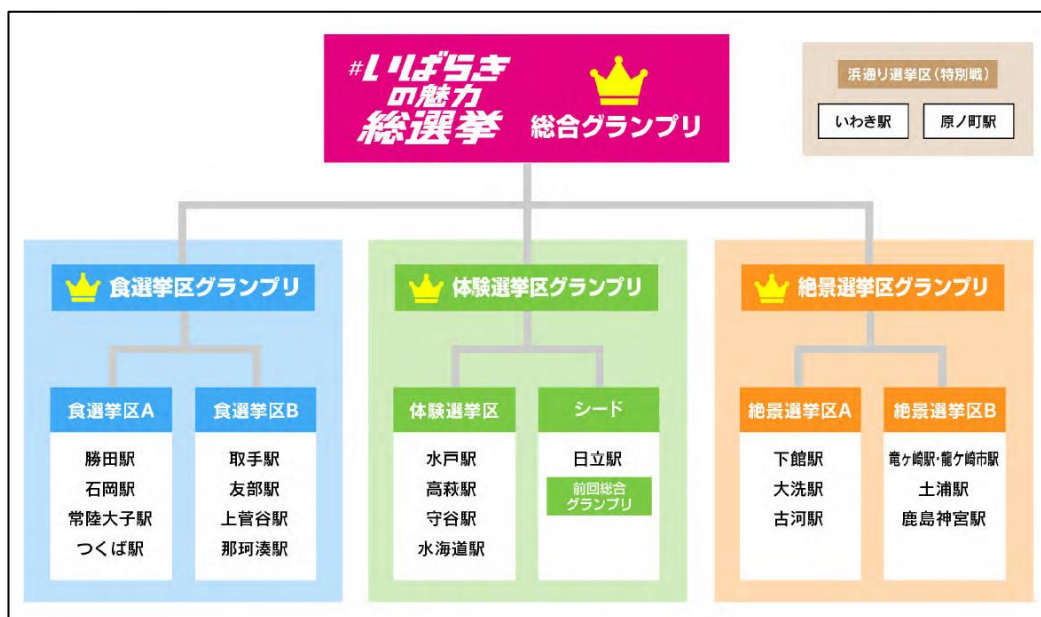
#いばらきの魅力総選挙 総合グランプリ

浜通り選挙区（特別戦）
いわき駅
原ノ町駅

食選挙区グランプリ

食選挙区A
勝田駅
石岡駅
常陸大子駅
つくば駅

食選挙区B
取手駅
友部駅
上菅谷駅
那珂湊駅

体験選挙区グランプリ

体験選挙区
水戸駅
高萩駅
守谷駅
水海道駅

シード
日立駅
前回総合グランプリ

絶景選挙区グランプリ

絶景選挙区A
下館駅
大洗駅
古河駅

絶景選挙区B
竜ヶ崎駅・龍ケ崎市駅
土浦駅
鹿島神宮駅